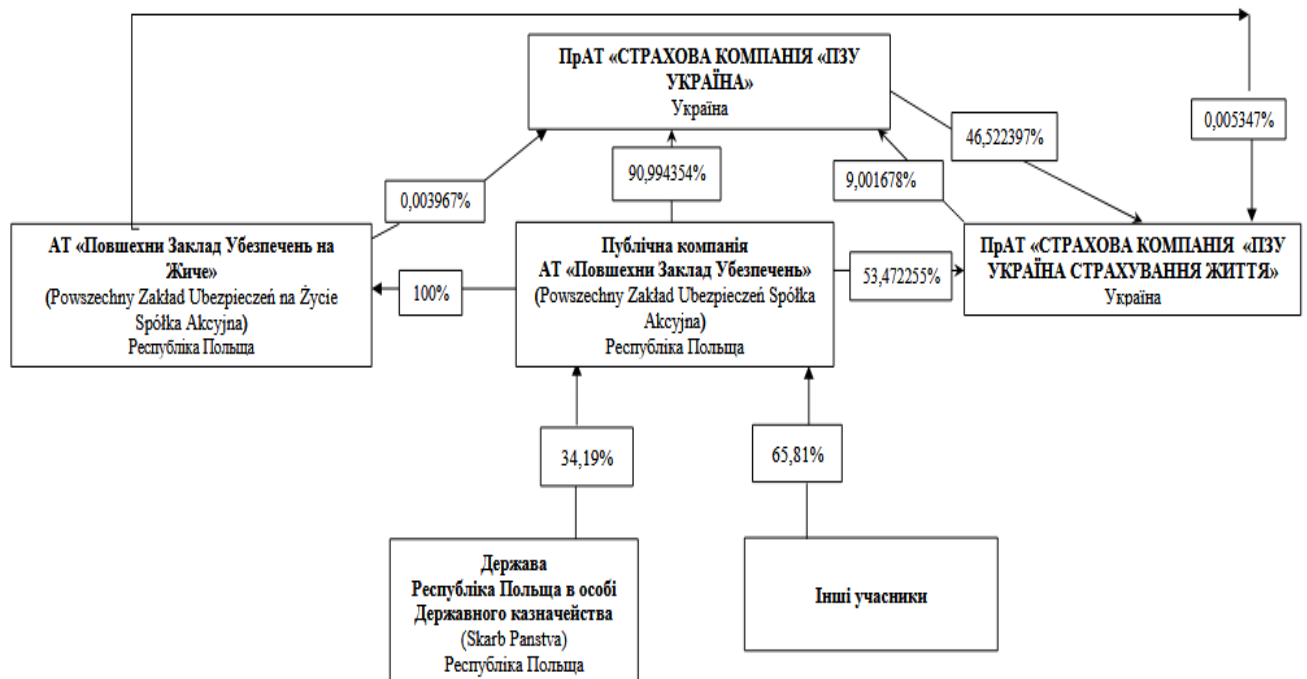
ПрАТ «СТРАХОВА КОМПАНІЯ «ПЗУ УКРАЇНА»
Україна

0,005347%

46,522397%

90,994354%

9,001678%

0,003967%

АТ «Повшехни Заклад Убезпечень на Жиче»
(Powszechny Zakład Ubezpieczeń na Życie Spółka Akcyjna)
Республіка Польща

100%

Публічна компанія
АТ «Повшехни Заклад Убезпечень»
(Powszechny Zakład Ubezpieczeń Spółka Akcyjna)
Республіка Польща

53,472255%

ПрАТ «СТРАХОВА КОМПАНІЯ «ПЗУ УКРАЇНА СТРАХУВАННЯ ЖИТТЯ»
Україна

34,19%

65,81%

Держава
Республіка Польща в особі Державного казначейства
(Skarb Panstva)
Республіка Польща

Інші учасники